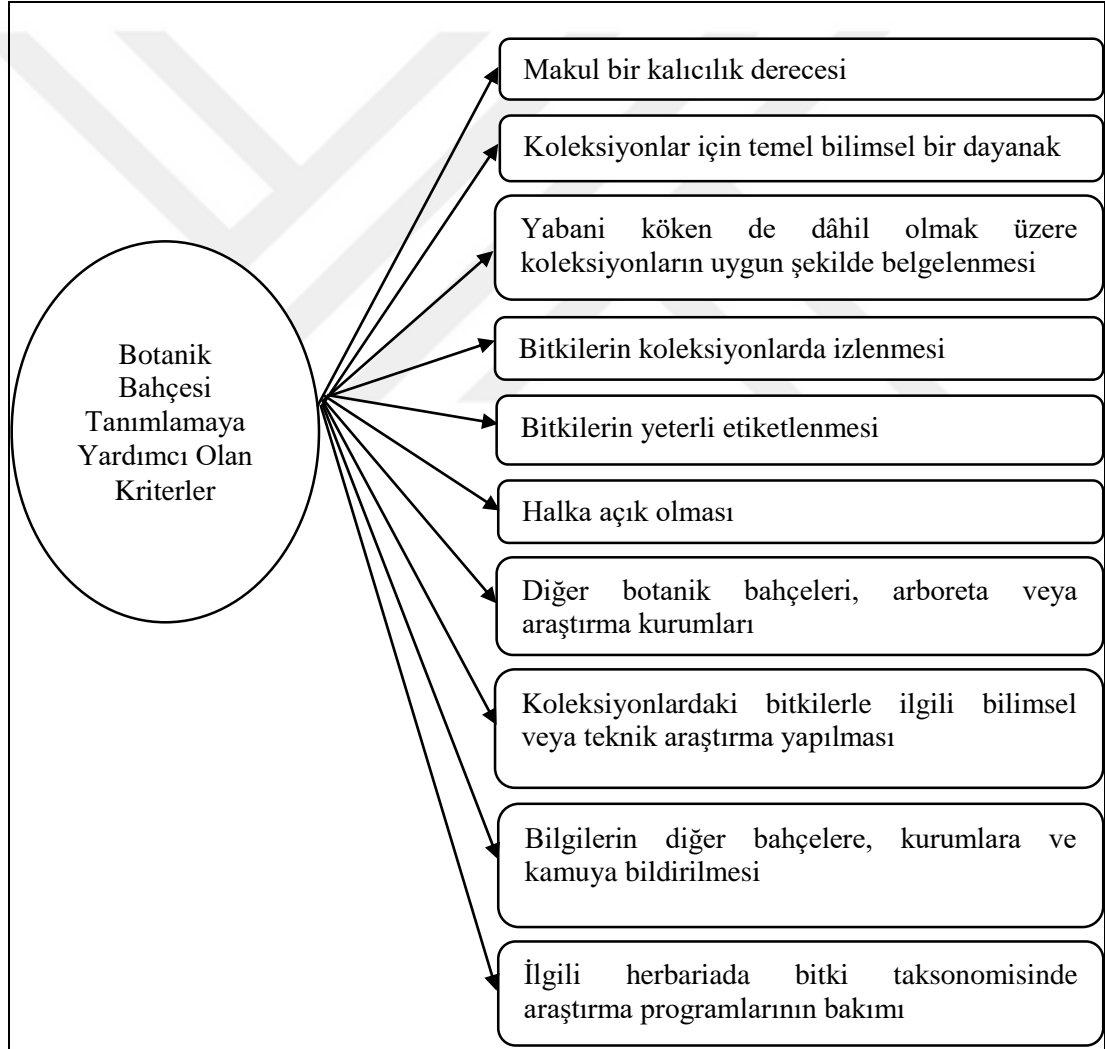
Botanik Bahçesi Tanımlamaya Yardımcı Olan Kriterler

Makul bir kalıcılık derecesi

Koleksiyonlar için temel bilimsel bir dayanak

Yabani köken de dâhil olmak üzere koleksiyonların uygun şekilde belgelenmesi

Bitkilerin koleksiyonlarda izlenmesi

Bitkilerin yeterli etiketlenmesi

Halka açık olması

Diğer botanik bahçeleri, arboreta veya araştırma kurumları

Koleksiyonlardaki bitkilerle ilgili bilimsel veya teknik araştırma yapılması

Bilgilerin diğer bahçelere, kurumlara ve kamuya bildirilmesi

İlgili herbariada bitki taksonomisinde araştırma programlarının bakımı